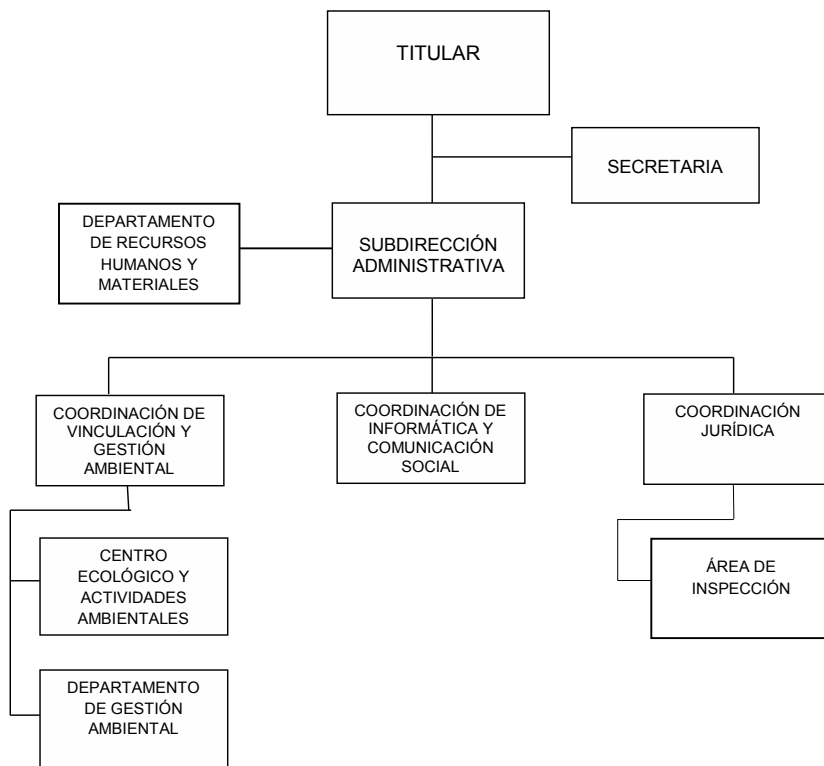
TITULAR

SECRETARIA

DEPARTAMENTO DE RECURSOS HUMANOS Y MATERIALES

SUBDIRECCIÓN ADMINISTRATIVA

COORDINACIÓN DE VINCULACIÓN Y GESTIÓN AMBIENTAL

COORDINACIÓN DE INFORMÁTICA Y COMUNICACIÓN SOCIAL

COORDINACIÓN JURÍDICA

CENTRO ECOLÓGICO Y ACTIVIDADES AMBIENTALES

ÁREA DE INSPECCIÓN

DEPARTAMENTO DE GESTIÓN AMBIENTAL